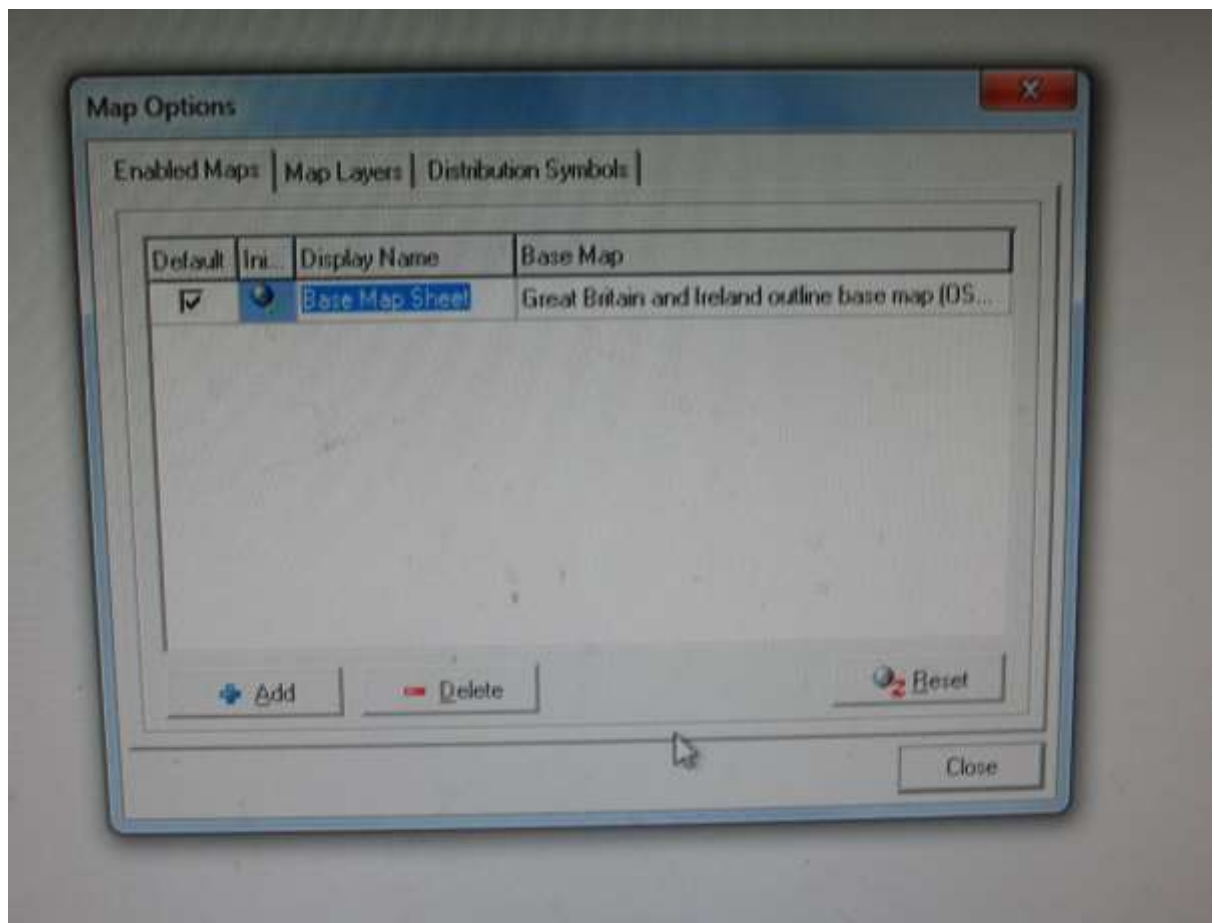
Map Options

Enabled Maps | Map Layers | Distribution Symbols

| Default | Ini... | Display Name | Base Map |
|---|---|---|---|
| ☑ | | Base Map Sheet | Great Britain and Ireland outline base map (OS... |

Add

Delete

Reset

Close